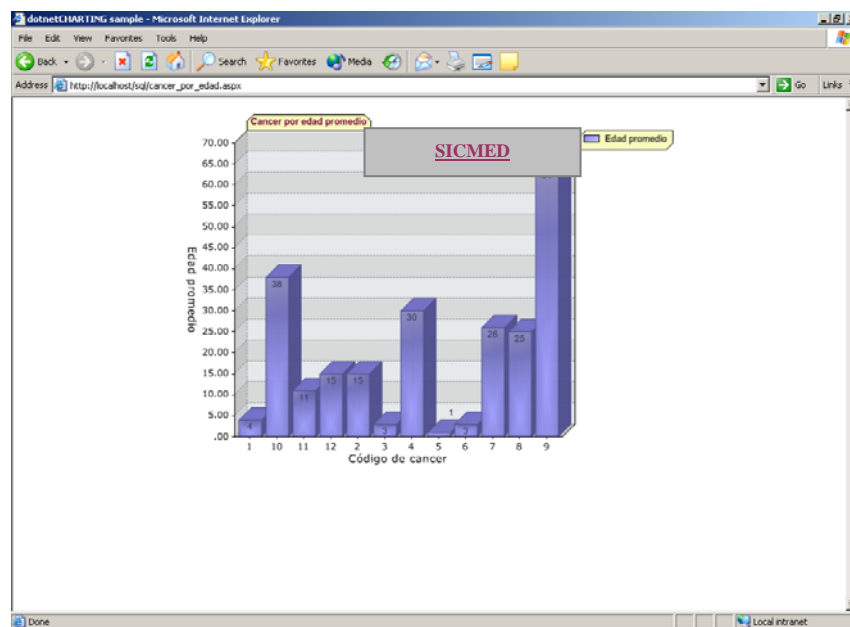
dotnetCHARTING sample - Microsoft Internet Explorer

File Edit View Favorites Tools Help

Back Search Favorites Media

Address http://localhost/sql/cancer_por_edad.aspx Go Links

Cancer por edad promedio

SICMED

Edad promedio

70.00
65.00
60.00
55.00
50.00
45.00
40.00
35.00
30.00
25.00
20.00
15.00
10.00
5.00
.00

Edad promedio

4 38 11 15 15 3 30 1 3 26 25

1 10 11 12 2 3 4 5 6 7 8 9

Código de cancer

Done Local intranet